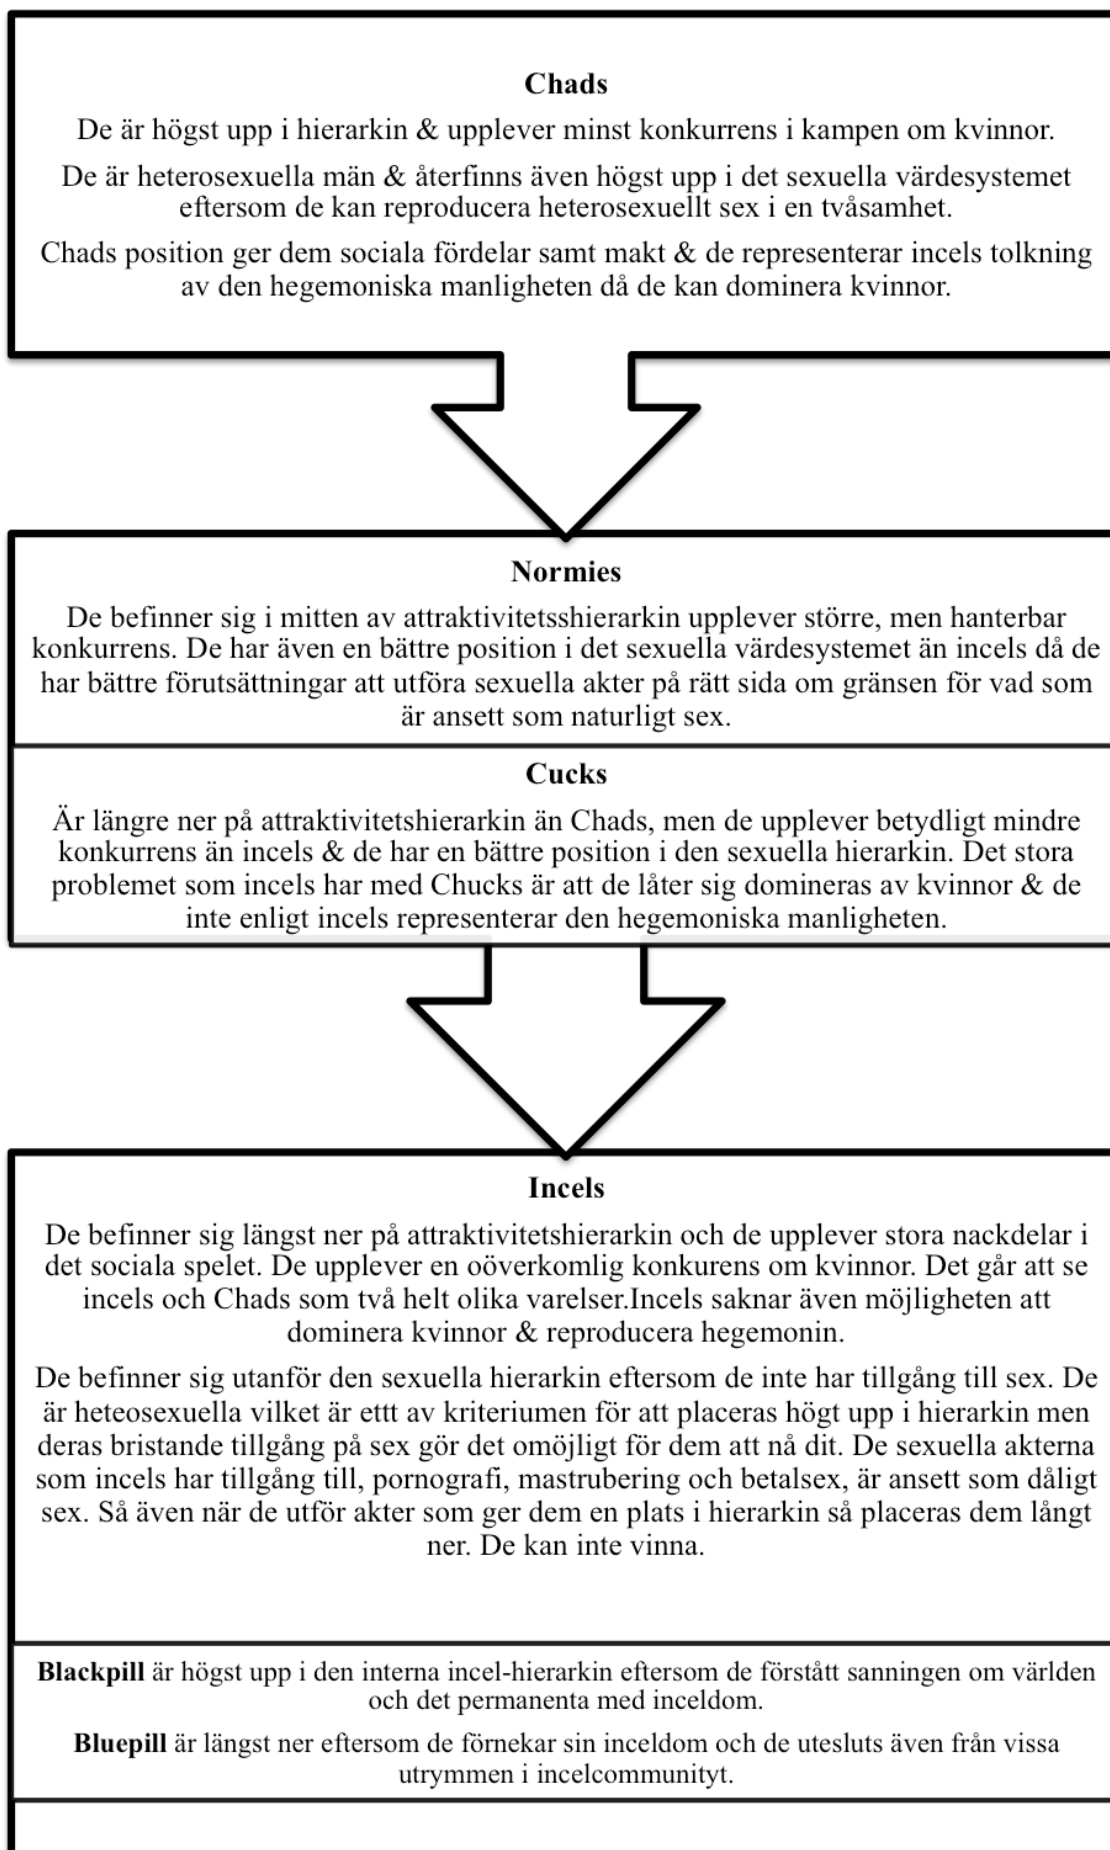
**Chads**

De är högst upp i hierarkin & upplever minst konkurrens i kampen om kvinnor.

De är heterosexuella män & återfinns även högst upp i det sexuella värdesystemet eftersom de kan reproducera heterosexuellt sex i en tvåsamhet.

Chads position ger dem sociala fördelar samt makt & de representerar incels tolkning av den hegemoniska manligheten då de kan dominera kvinnor.

**Normies**

De befinner sig i mitten av attraktivitetsshierarkin upplever större, men hanterbar konkurrens. De har även en bättre position i det sexuella värdesystemet än incels då de har bättre förutsättningar att utföra sexuella akter på rätt sida om gränsen för vad som är ansett som naturligt sex.

**Cucks**

Är längre ner på attraktivitetshierarkin än Chads, men de upplever betydligt mindre konkurrens än incels & de har en bättre position i den sexuella hierarkin. Det stora problemet som incels har med Chucks är att de låter sig domineras av kvinnor & de inte enligt incels representerar den hegemoniska manligheten.

**Incels**

De befinner sig längst ner på attraktivitetshierarkin och de upplever stora nackdelar i det sociala spelet. De upplever en oöverkomlig konkurens om kvinnor. Det går att se incels och Chads som två helt olika varelser.Incels saknar även möjligheten att dominera kvinnor & reproducera hegemonin.

De befinner sig utanför den sexuella hierarkin eftersom de inte har tillgång till sex. De är heteosexuella vilket är ettt av kriteriumen för att placeras högt upp i hierarkin men deras bristande tillgång på sex gör det omöjligt för dem att nå dit. De sexuella akterna som incels har tillgång till, pornografi, mastrubering och betalsex, är ansett som dåligt sex. Så även när de utför akter som ger dem en plats i hierarkin så placeras dem långt ner. De kan inte vinna.

**Blackpill** är högst upp i den interna incel-hierarkin eftersom de förstått sanningen om världen och det permanenta med inceldom.

**Bluepill** är längst ner eftersom de förnekar sin inceldom och de utesluts även från vissa utrymmen i incelcommunityt.